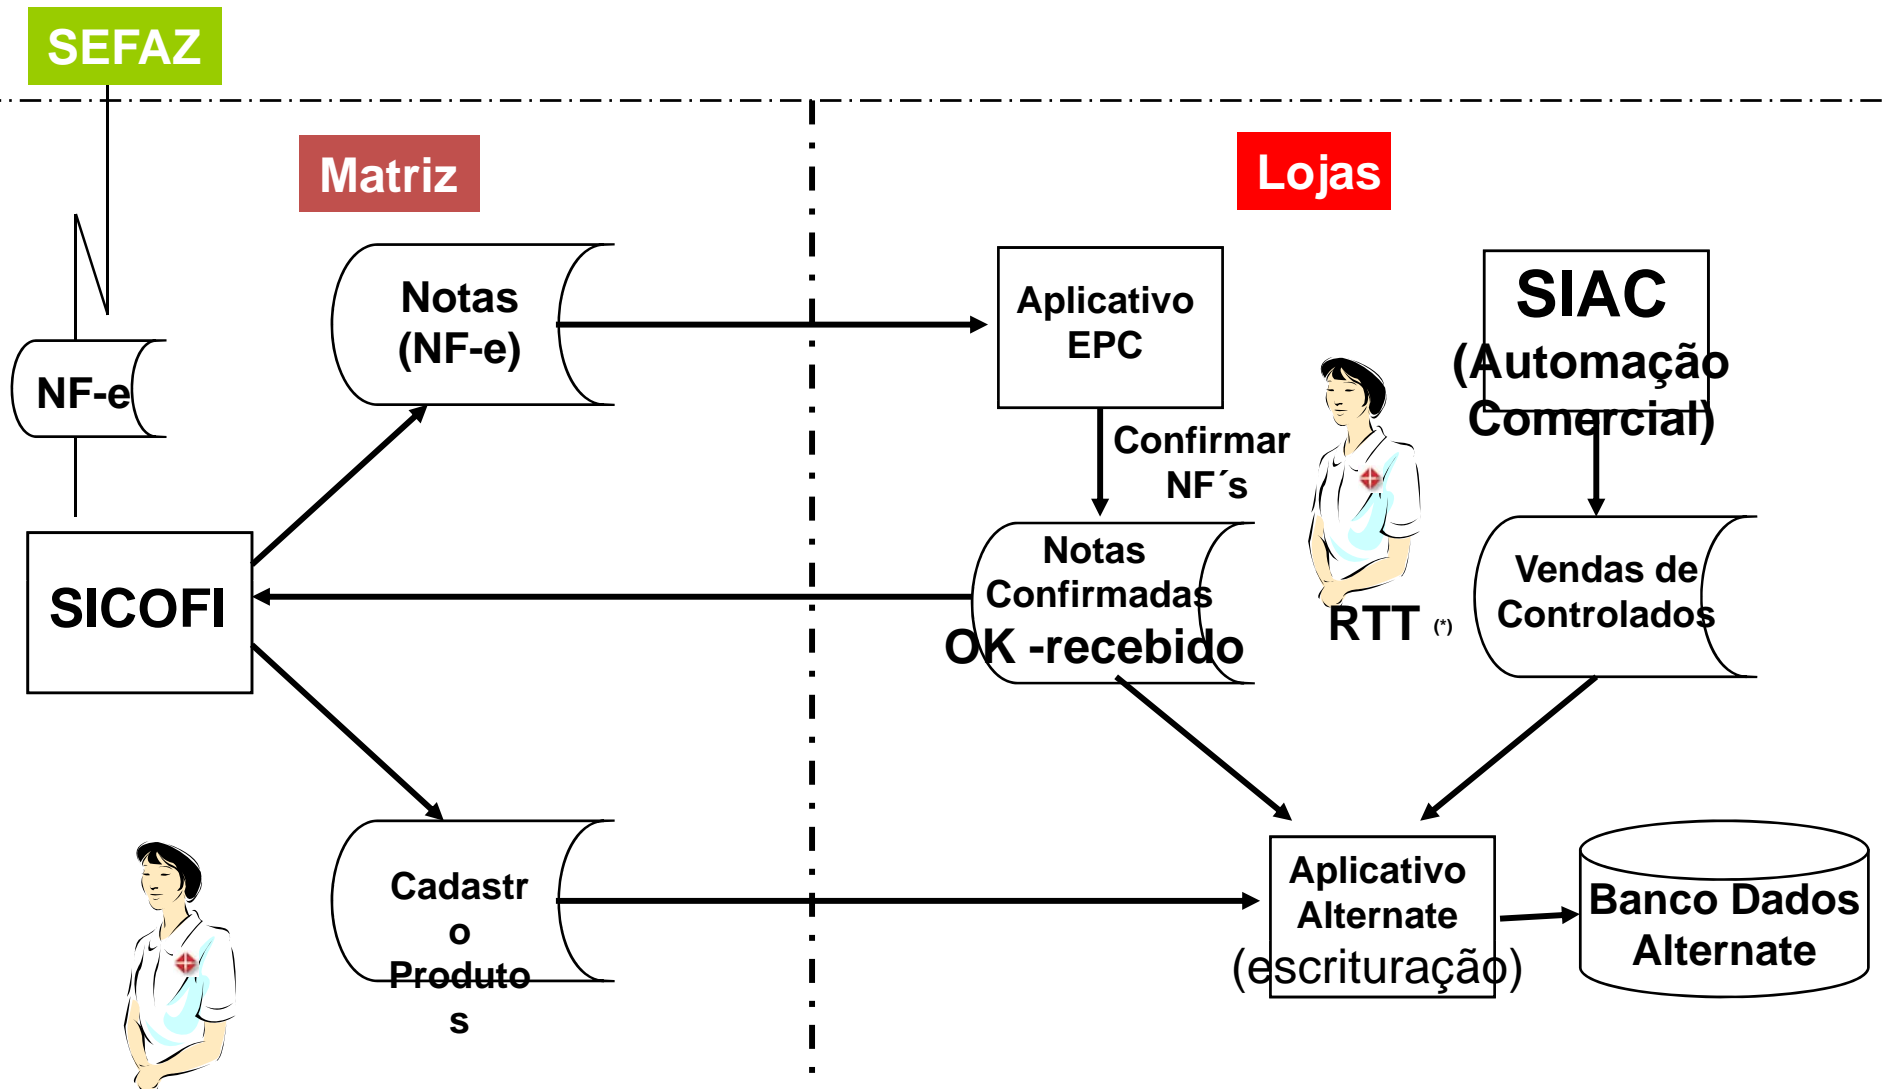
SEFAZ

Matriz

Lojas

NF-e

Notas (NF-e)

Aplicativo EPC

SIAC (Automação Comercial)

Confirmar NF´s

SICOFI

Notas Confirmadas OK -recebido

RTT (*)

Vendas de Controlados

Cadastro Produtos

Aplicativo Alternate (escrituração)

Banco Dados Alternate